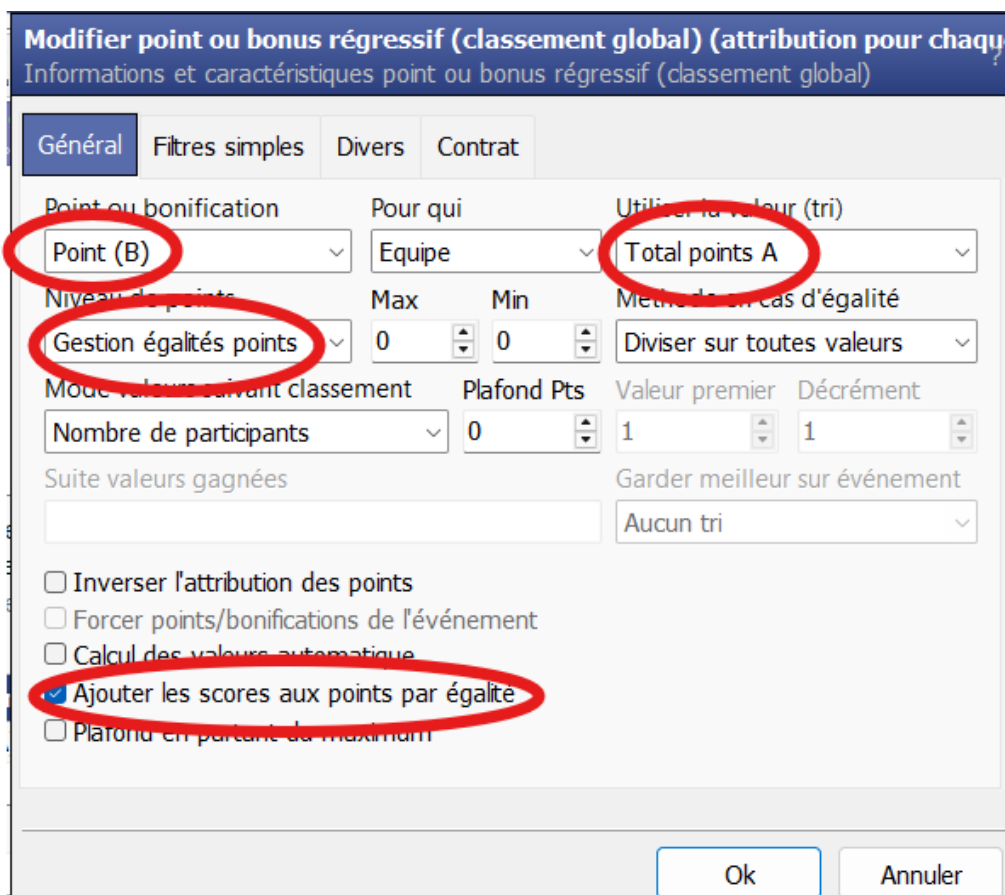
Modifier point ou bonus régressif (classement global) (attribution pour chaqu
Informations et caractéristiques point ou bonus régressif (classement global)

Général | Filtres simples | Divers | Contrat

Point ou bonification
Point (B)
Pour qui
Equipe
Utiliser la valeur (tri)
Total points A
Niveau de points
Gestion égalités points
Max
0
Min
0
Méthode en cas d'égalité
Diviser sur toutes valeurs
Mode valeurs suivant classement
Nombre de participants
Plafond Pts
0
Valeur premier
1
Décrément
1
Suite valeurs gagnées
Garder meilleur sur événement
Aucun tri

Inverser l'attribution des points
Forcer points/bonifications de l'événement
Calcul des valeurs automatique
Ajouter les scores aux points par égalité
Plafond en partant du maximum

Ok
Annuler